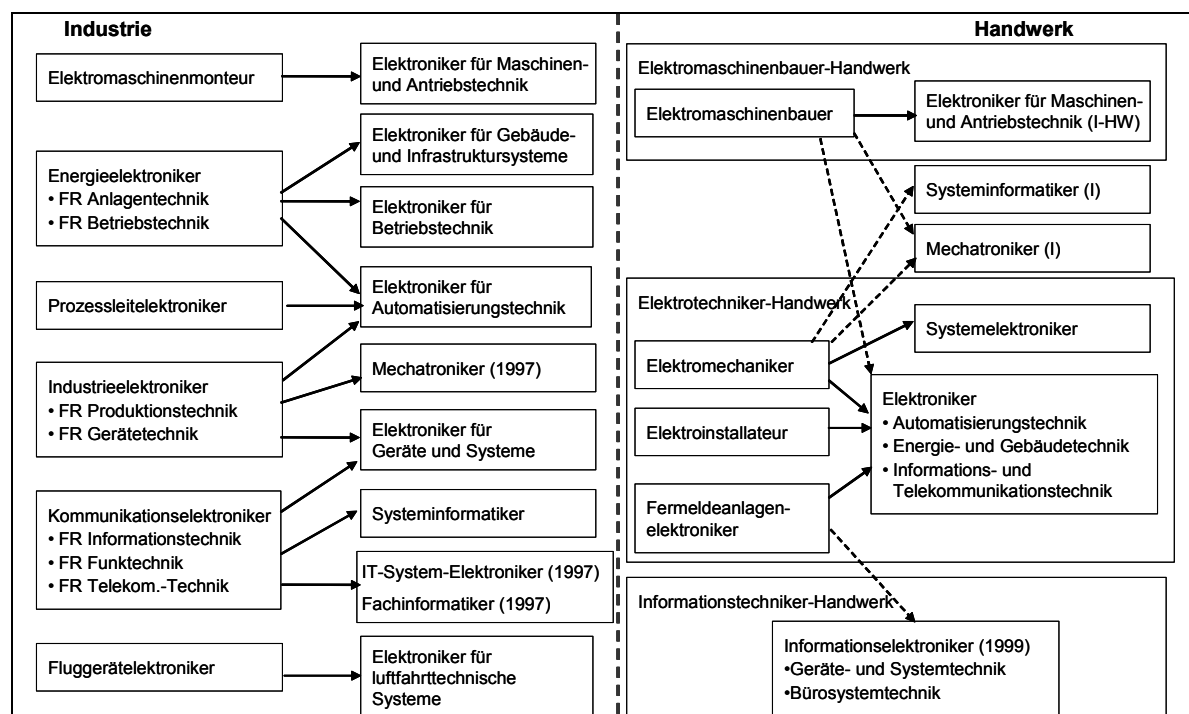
Industrie

Elektromaschinenmonteur

Elektroniker für Maschinen- und Antriebstechnik

Energieelektroniker
• FR Anlagentechnik
• FR Betriebstechnik

Elektroniker für Gebäude- und Infrastruktursysteme

Elektroniker für Betriebstechnik

Prozessleitelektroniker

Elektroniker für Automatisierungstechnik

Industrieelektroniker
• FR Produktionstechnik
• FR Gerätetechnik

Mechatroniker (1997)

Elektroniker für Geräte und Systeme

Kommunikationselektroniker
• FR Informationstechnik
• FR Funktechnik
• FR Telekom.-Technik

Systeminformatiker

IT-System-Elektroniker (1997)
Fachinformatiker (1997)

Fluggerätelektroniker

Elektroniker für luftfahrttechnische Systeme

Handwerk

Elektromaschinenbauer-Handwerk

Elektromaschinenbauer

Elektroniker für Maschinen- und Antriebstechnik (I-HW)

Systeminformatiker (I)

Mechatroniker (I)

Elektrotechniker-Handwerk

Elektromechaniker

Systemelektroniker

Elektroinstallateur

Elektroniker
• Automatisierungstechnik
• Energie- und Gebäudetechnik
• Informations- und Telekommunikationstechnik

Fermeldeanlagen-elektroniker

Informationstechniker-Handwerk

Informationselektroniker (1999)
•Geräte- und Systemtechnik
•Bürosystemtechnik